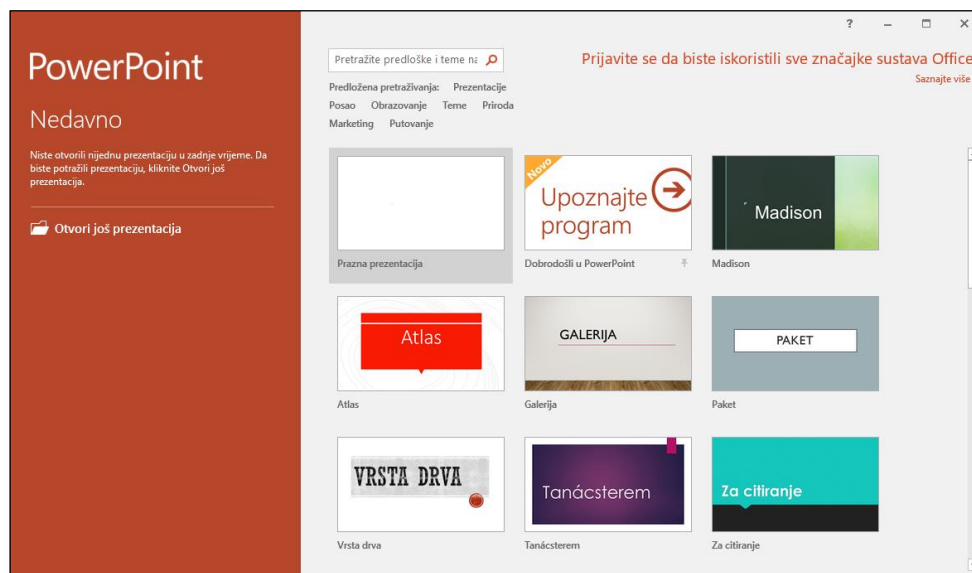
PowerPoint

Nedavno

Niste otvorili nijednu prezentaciju u zadnje vrijeme. Da biste potražili prezentaciju, kliknite Otvori još prezentacija.

Otvori još prezentacija

? – ☐ ×

Pretražite predloške i teme na

Prijavite se da biste iskoristili sve značajke sustava Office

Saznajte više

Predložena pretraživanja: Prezentacije Posao Obrazovanje Teme Priroda Marketing Putovanje

Prazna prezentacija

Novo

Upoznajte program

Dobrodošli u PowerPoint

Madison

Madison

Atlas

Atlas

GALERIJA

Galerija

PAKET

Paket

VRSTA DRVA

Vrsta drva

Tanácsterem

Tanácsterem

Za citiranje

Za citiranje